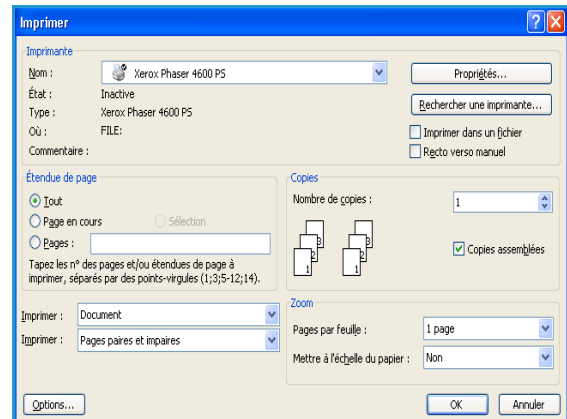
Imprimer

Imprimante

Nom : Xerox Phaser 4600 PS

État : Inactive

Type : Xerox Phaser 4600 PS

Où : FILE:

Commentaire :

Propriétés...

Rechercher une imprimante...

Imprimer dans un fichier

Recto verso manuel

Étendue de page

Tout

Page en cours

Sélection

Pages :

Tapez les n° des pages et/ou étendues de page à imprimer, séparés par des points-virgules (1;3;5-12;14).

Copies

Nombre de copies : 1

3 2 1 3 2 1

Copies assemblées

Imprimer : Document

Imprimer : Pages paires et impaires

Zoom

Pages par feuille : 1 page

Mettre à l'échelle du papier : Non

Options...

OK

Annuler